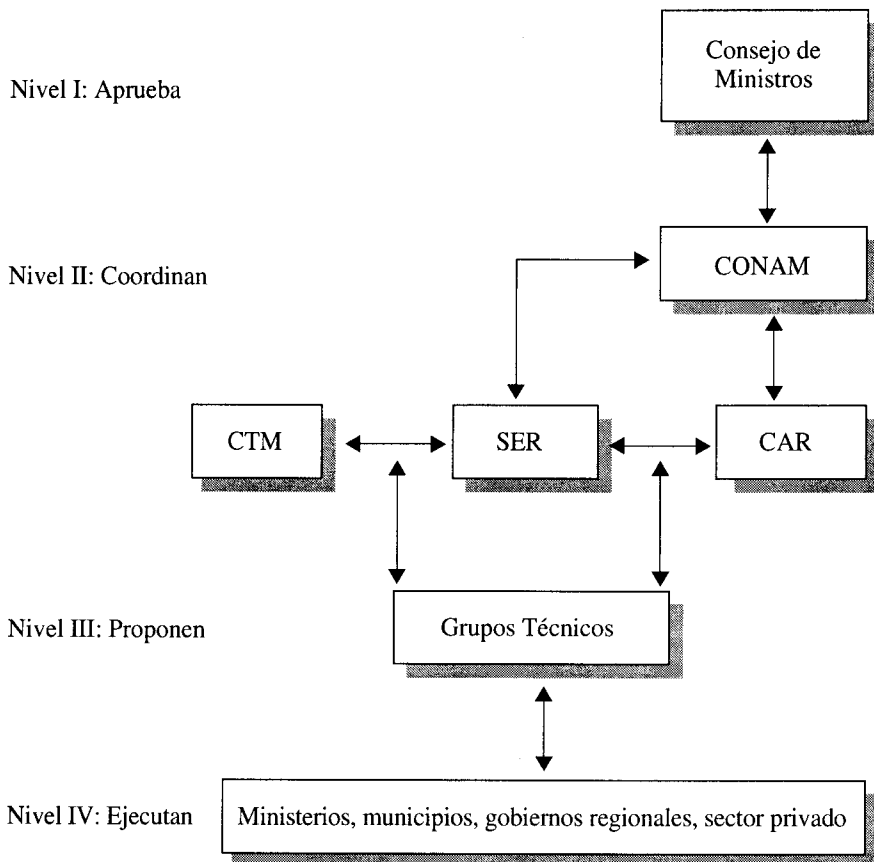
Nivel I: Aprueba

Consejo de Ministros

Nivel II: Coordinan

CONAM

CTM

SER

CAR

Nivel III: Proponen

Grupos Técnicos

Nivel IV: Ejecutan

Ministerios, municipios, gobiernos regionales, sector privado